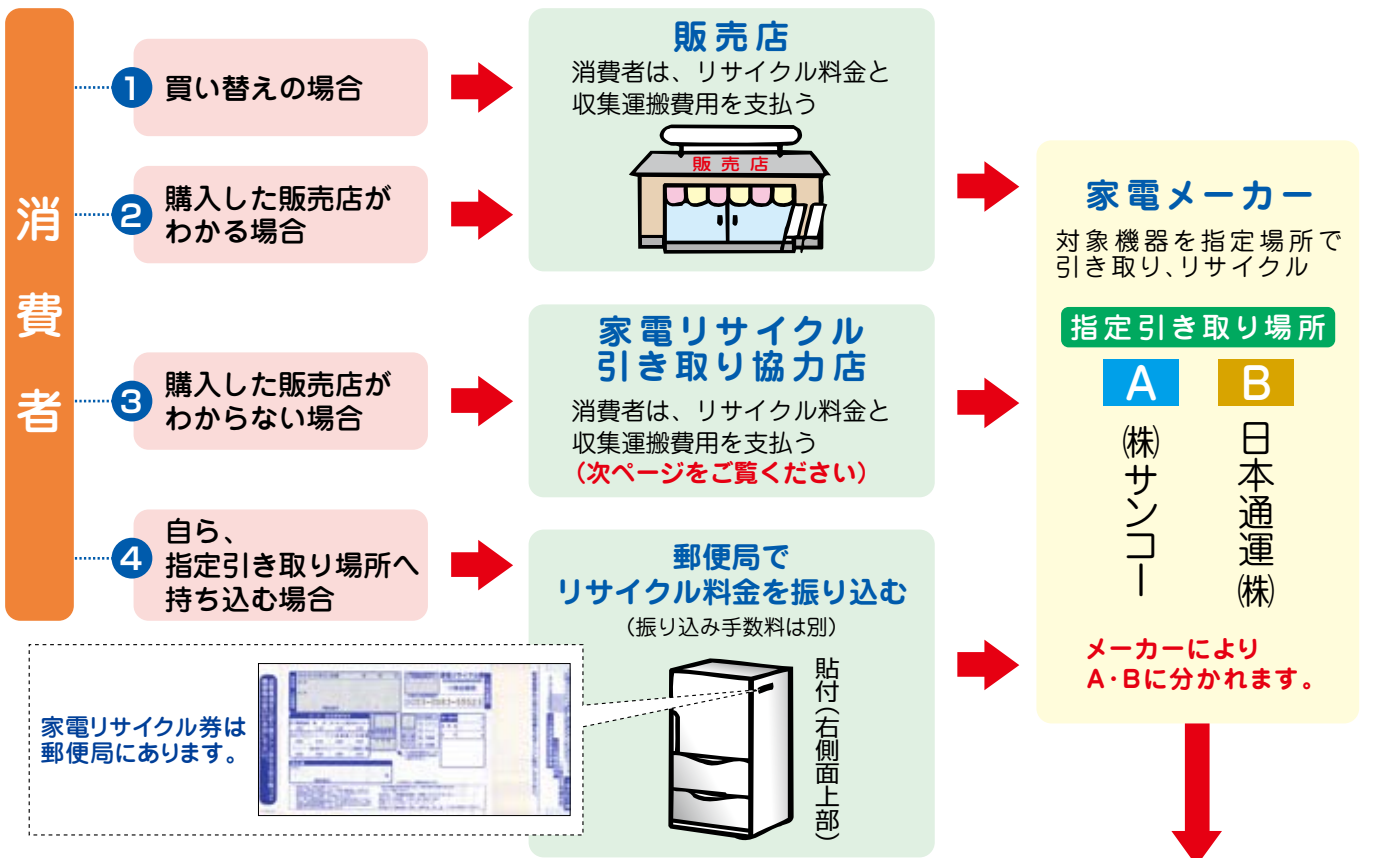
消費者

1 買い替えの場合

2 購入した販売店がわかる場合

3 購入した販売店がわからない場合

4 自ら、指定引き取り場所へ持ち込む場合

販売店
消費者は、リサイクル料金と収集運搬費用を支払う
販売店

家電リサイクル引き取り協力店
消費者は、リサイクル料金と収集運搬費用を支払う
(次ページをご覧ください)

郵便局でリサイクル料金を振り込む
(振り込み手数料は別)
貼付(右側面上部)

家電リサイクル券は郵便局にあります。

家電メーカー
対象機器を指定場所で引き取り、リサイクル

指定引き取り場所
A
(株)サンコー
B
日本通運(株)

メーカーによりA・Bに分かれます。